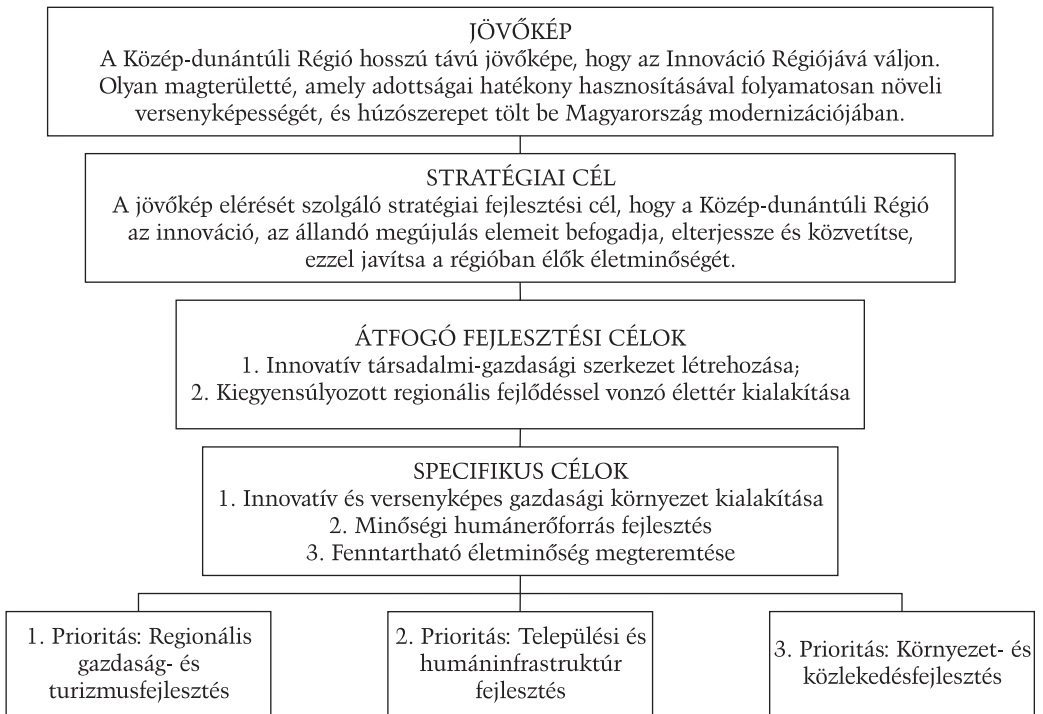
JÖVŐKÉP
A Közép-dunántúli Régió hosszú távú jövőképe, hogy az Innováció Régiójává váljon. Olyan magterületté, amely adottságai hatékony hasznosításával folyamatosan növeli versenyképességét, és húzószerepet tölt be Magyarország modernizációjában.

STRATÉGIAI CÉL
A jövőkép elérését szolgáló stratégiai fejlesztési cél, hogy a Közép-dunántúli Régió az innováció, az állandó megújulás elemeit befogadja, elterjessze és közvetítse, ezzel javítsa a régióban élők életminőségét.

ÁTFOGÓ FEJLESZTÉSI CÉLOK
1. Innovatív társadalmi-gazdasági szerkezet létrehozása;
2. Kiegyensúlyozott regionális fejlődéssel vonzó élettér kialakítása

SPECIFIKUS CÉLOK
1. Innovatív és versenyképes gazdasági környezet kialakítása
2. Minőségi humánerőforrás fejlesztés
3. Fenntartható életminőség megteremtése

1. Prioritás: Regionális gazdaság- és turizmusfejlesztés

2. Prioritás: Települési és humáninfrastruktúr fejlesztés

3. Prioritás: Környezet- és közlekedésfejlesztés